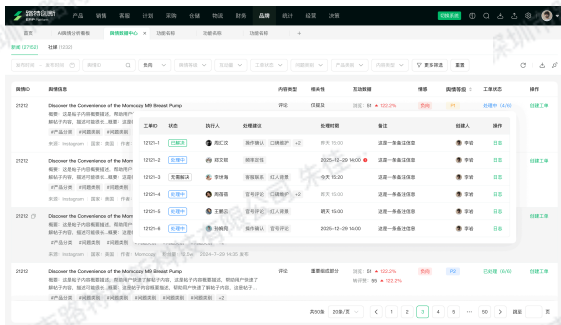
产品 销售 客服 计划 采购 仓储 物流 财务 品牌 统计 设置 决策

首页 AI舆情分析看板 舆情数据中心 功能名称 功能名称 功能名称

新闻 (27152) 社媒 (1232)

更多筛选 重置

| 舆情ID | 舆情信息 | 内容类型 | 情感性 | 互动数据 | 情感 | 舆情等级 | 工单状态 | 操作 |
|---|---|---|---|---|---|---|---|---|
| 21212 | Discover the Convenience of the Momcozy M9 Breast Pump | 评论 | 正面 | 122.2% | 负面 | P1 | 处理中 (4/6) | 创建工单 |
| 21212 | Discover the Convenience of the Momcozy M9 Breast Pump | | | | | | | 创建工单 |
| 21212 | Discover the Convenience of the Momcozy M9 Breast Pump | | | | | | | 创建工单 |
| 21212 | Discover the Convenience of the Momcozy M9 Breast Pump | 评论 | 重要路径新闻 | 122.2% | 负面 | P1 | 已处理 (6/6) | 创建工单 |

概要：这是电子书的电影播放，帮助用户了解电子产品，这是电子书的电影播放，帮助用户更进了解电子产品，致达可能更先，就要，这是电子书的电影播放
#产品分析 #问题类别 #问题类别 #问题类别
来源：Instagram 国家：英国 作者：Momcozy 2024-7-20 14:30 发布

| 工单ID | 状态 | 执行人 | 处理建议 | 处理时间 | 备注 | 创建人 | 操作 |
|---|---|---|---|---|---|---|---|
| 12121-1 | 已解决 | 周仁仪 | 用作修订 口碑维护 | 明天 15:00 | 这是一条备注信息 | 李诚 | 日志 |
| 12121-2 | 处理中 | 郑文丽 | 用作宣传 | 2025-12-29 14:00 | 这是一条备注信息 | 李诚 | 日志 |
| 12121-3 | 无需处理 | 李诗雅 | 用作修订 引入改善 | 明天 15:00 | 这是一条备注信息 | 李诚 | 日志 |
| 12121-4 | 处理中 | 张伟 | 官号评论 口碑维护 | 明天 15:00 | 这是一条备注信息 | 李诚 | 日志 |
| 12121-5 | 处理中 | 王晓丽 | 官号评论 口碑维护 | 明天 15:00 | 这是一条备注信息 | 李诚 | 日志 |
| 12121-6 | 处理中 | 孙雨阳 | 用作修订 官号评论 | 2025-12-28 14:00 | 这是一条备注信息 | 李诚 | 日志 |

共50条 20条/页 < 1 2 3 4 5 ... 50 > 跳至 页